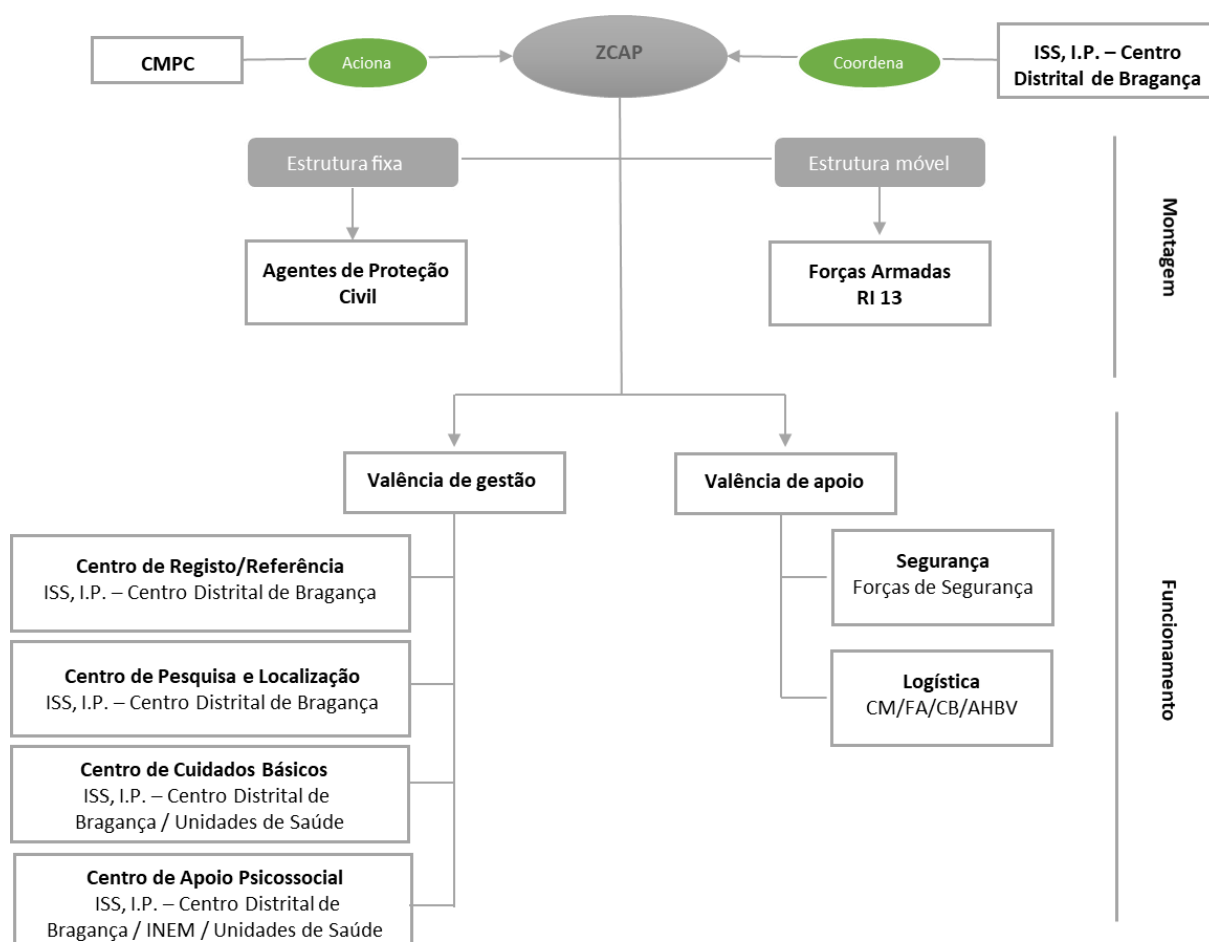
CMPC

Aciona

ZCAP

Coordena

ISS, I.P. – Centro Distrital de Bragança

Estrutura fixa

Estrutura móvel

Agentes de Proteção Civil

Forças Armadas RI 13

Montagem

Valência de gestão

Valência de apoio

Centro de Registo/Referência
ISS, I.P. – Centro Distrital de Bragança

Centro de Pesquisa e Localização
ISS, I.P. – Centro Distrital de Bragança

Centro de Cuidados Básicos
ISS, I.P. – Centro Distrital de Bragança / Unidades de Saúde

Centro de Apoio Psicossocial
ISS, I.P. – Centro Distrital de Bragança / INEM / Unidades de Saúde

Segurança
Forças de Segurança

Logística
CM/FA/CB/AHBV

Funcionamento